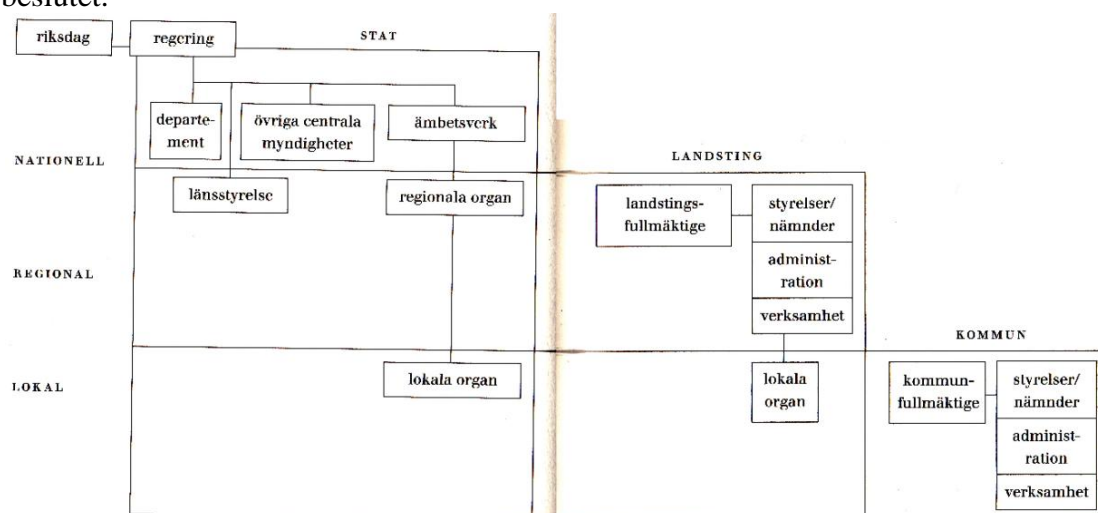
riksdag
regering
STAT
departement
övriga centrala myndigheter
ämbetsverk
NATIONELL
länsstyrelse
regionala organ
LANDSTING
landstingsfullmäktige
styrelser/nämnder
administration
verksamhet
REGIONAL
KOMMUN
LOKAL
lokala organ
lokala organ
kommunfullmäktige
styrelser/nämnder
administration
verksamhet